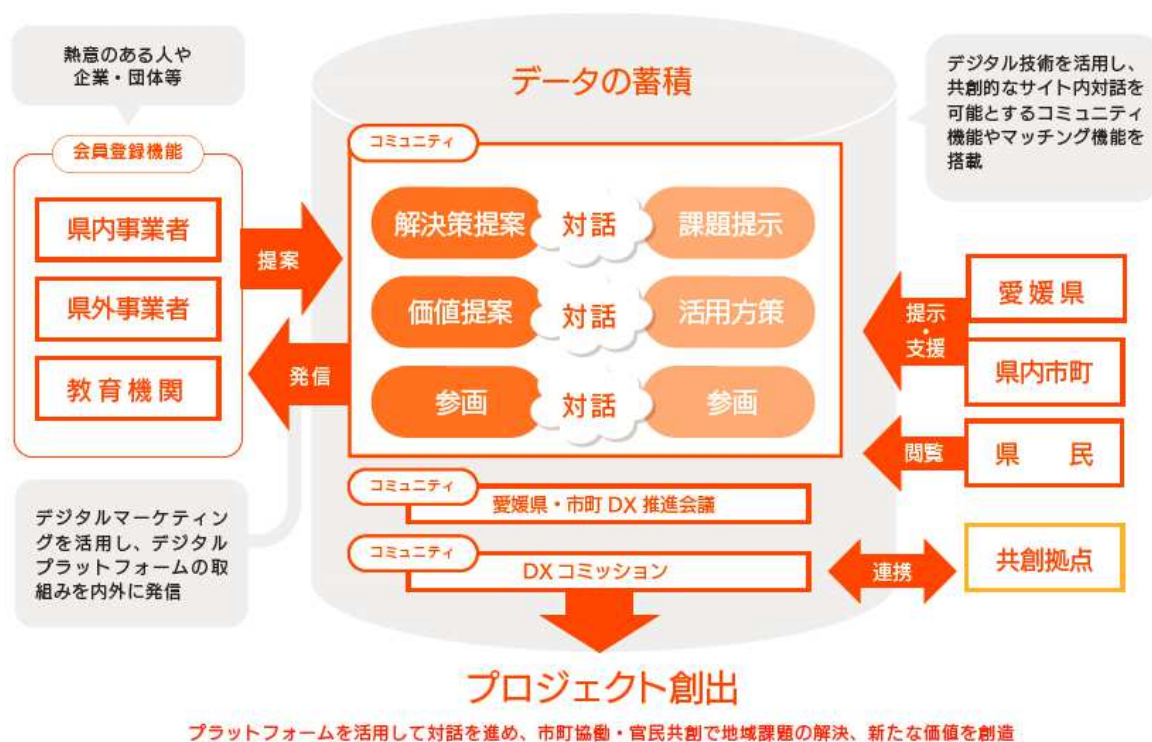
熱意のある人や企業・団体等

会員登録機能

県内事業者

県外事業者

教育機関

提案

発信

デジタルマーケティングを活用し、デジタルプラットフォームの取組みを内外に発信

データの蓄積

コミュニティ

解決策提案 対話 課題提示

価値提案 対話 活用方策

参画 対話 参画

コミュニティ

愛媛県・市町 DX 推進会議

コミュニティ

DX コミッション

デジタル技術を活用し、共創的なサイト内対話を可能とするコミュニティ機能やマッチング機能を搭載

提示・支援

愛媛県

県内市町

閲覧

県民

連携

共創拠点

プロジェクト創出

プラットフォームを活用して対話を進め、市町協働・官民共創で地域課題の解決、新たな価値を創造